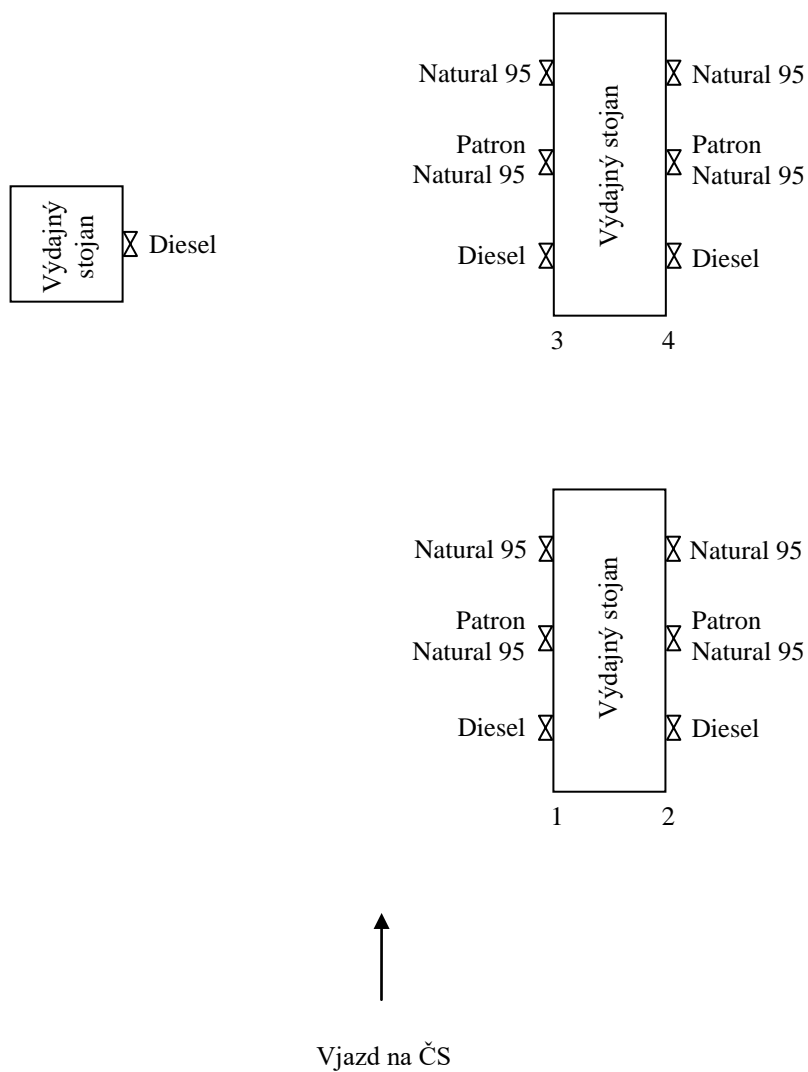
Natural 95
Patron Natural 95
Diesel
Výdajný stojan
Natural 95
Patron Natural 95
Diesel
3
4

Výdajný stojan
Diesel

Natural 95
Patron Natural 95
Diesel
Výdajný stojan
Natural 95
Patron Natural 95
Diesel
1
2

Vjazd na ČS